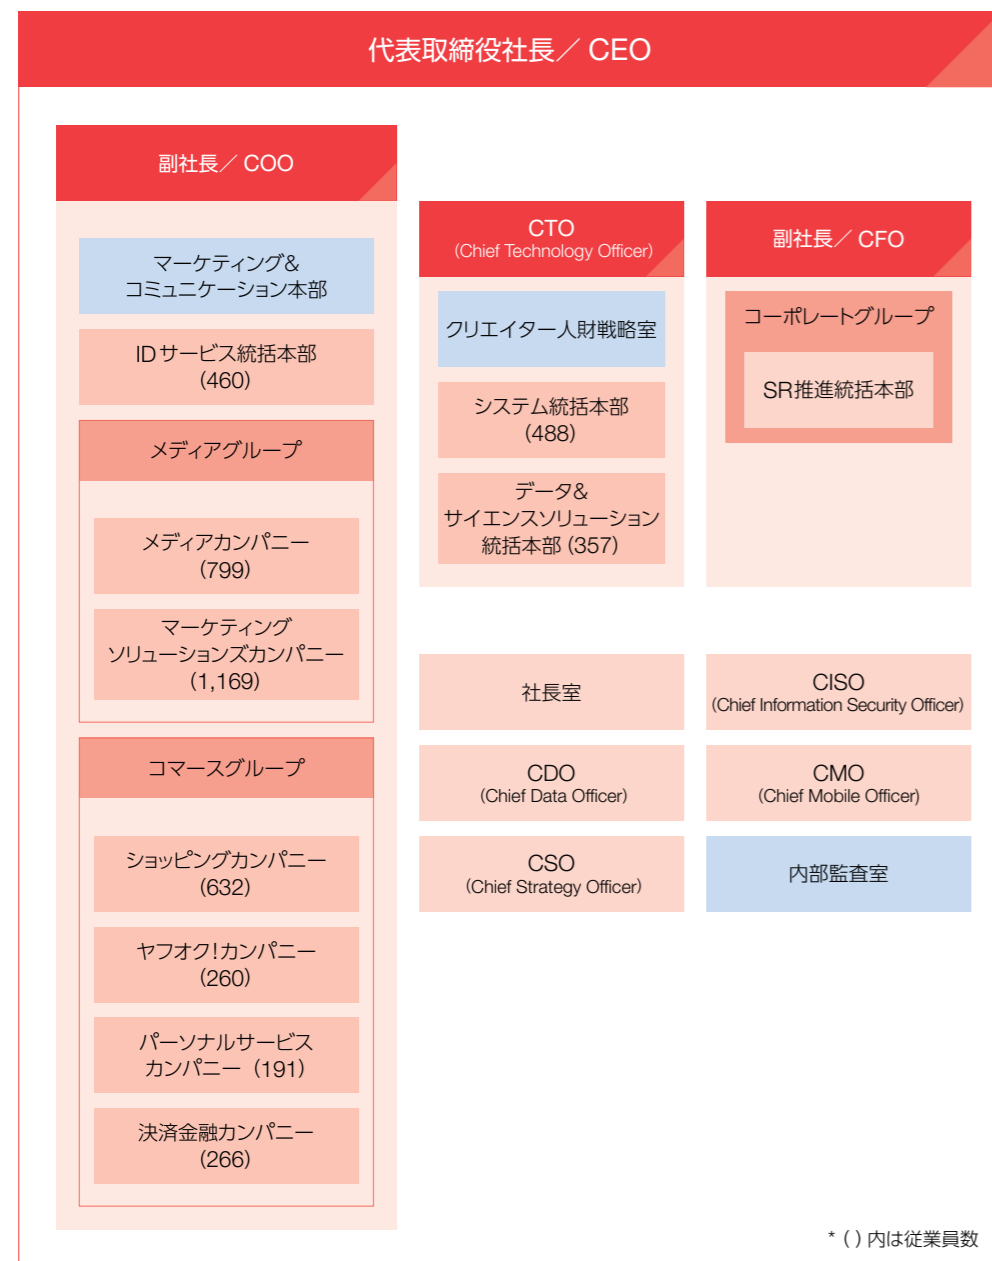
代表取締役社長／ CEO

副社長／ COO

マーケティング&コミュニケーション本部

ID サービス統括本部
(460)

メディアグループ

メディアカンパニー
(799)

マーケティングソリューションズカンパニー
(1,169)

コマースグループ

ショッピングカンパニー
(632)

ヤフオク!カンパニー
(260)

パーソナルサービスカンパニー (191)

決済金融カンパニー
(266)

CTO
(Chief Technology Officer)

クリエイター人財戦略室

システム統括本部
(488)

データ&サイエンスソリューション統括本部 (357)

副社長／ CFO

コーポレートグループ

SR推進統括本部

社長室

CISO
(Chief Information Security Officer)

CDO
(Chief Data Officer)

CMO
(Chief Mobile Officer)

CSO
(Chief Strategy Officer)

内部監査室

* ( ) 内は従業員数